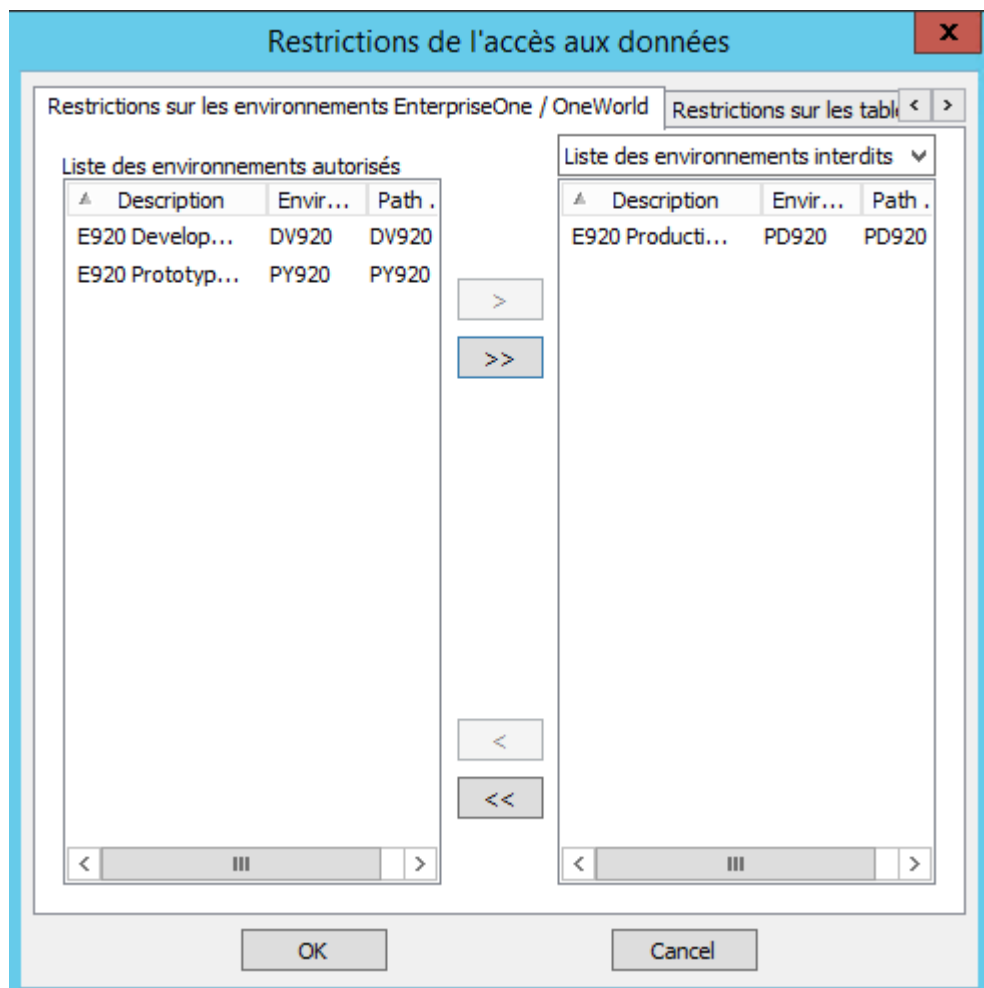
Restrictions de l'accès aux données

x

Restrictions sur les environnements EnterpriseOne / OneWorld

Restrictions sur les tabl

Liste des environnements autorisés

| Description | Envir... | Path . |
|---|---|---|
| E920 Develop... | DV920 | DV920 |
| E920 Prototyp... | PY920 | PY920 |

>

>>

<

<<

Liste des environnements interdits

| Description | Envir... | Path . |
|---|---|---|
| E920 Producti... | PD920 | PD920 |

OK

Cancel